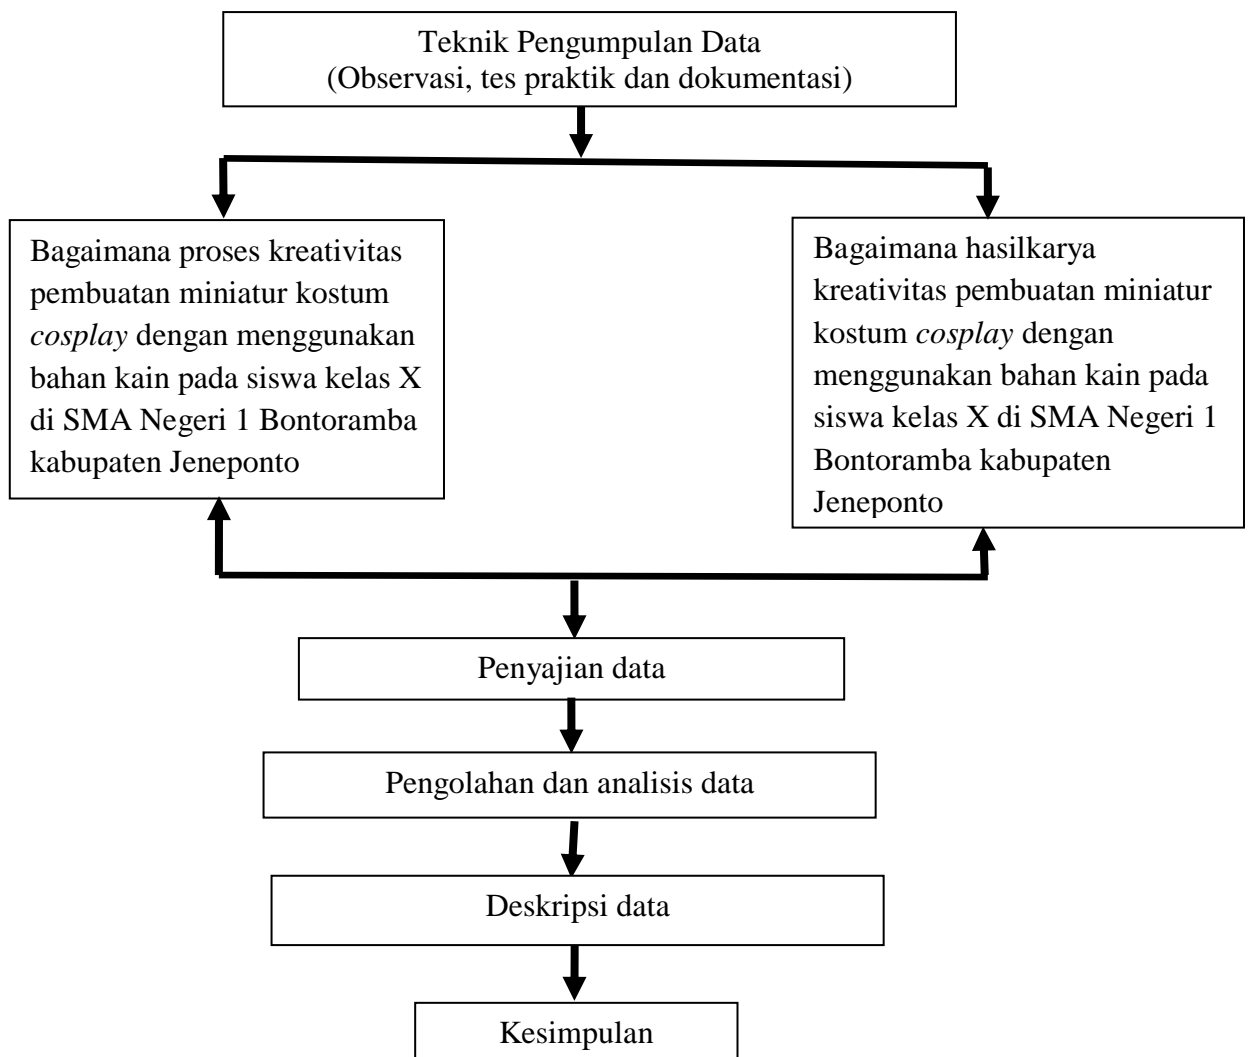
Teknik Pengumpulan Data
(Observasi, tes praktik dan dokumentasi)

Bagaimana proses kreativitas pembuatan miniatur kostum *cosplay* dengan menggunakan bahan kain pada siswa kelas X di SMA Negeri 1 Bontoramba kabupaten Jeneponto

Bagaimana hasilkarya kreativitas pembuatan miniatur kostum *cosplay* dengan menggunakan bahan kain pada siswa kelas X di SMA Negeri 1 Bontoramba kabupaten Jeneponto

Penyajian data

Pengolahan dan analisis data

Deskripsi data

Kesimpulan